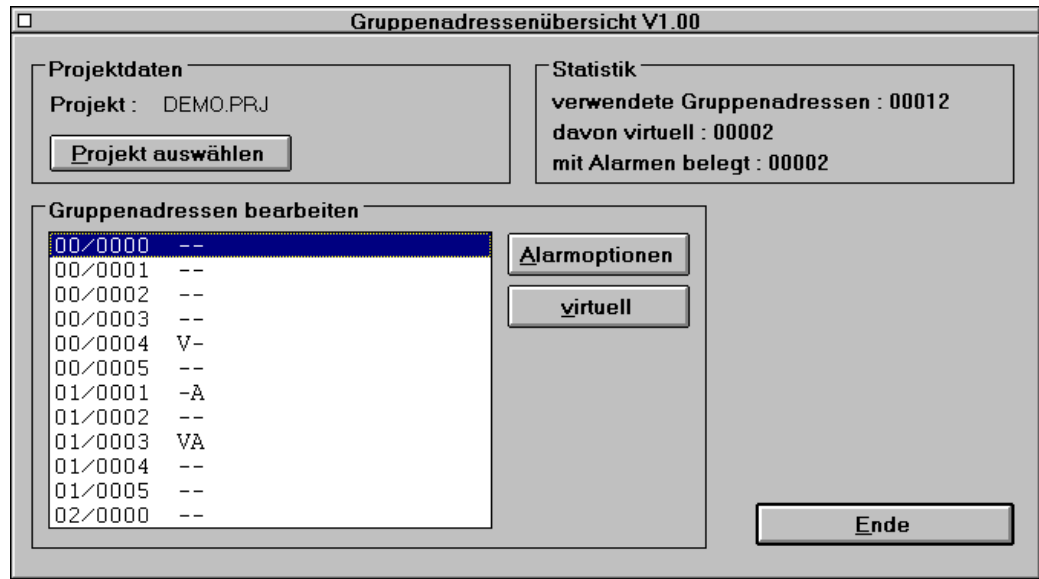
Gruppenadressenübersicht V1.00

Projektdaten

Projekt : DEMO.PRJ

Projekt auswählen

Statistik

verwendete Gruppenadressen : 00012

davon virtuell : 00002

mit Alarmen belegt : 00002

Gruppenadressen bearbeiten

00/0000 --
00/0001 --
00/0002 --
00/0003 --
00/0004 V-
00/0005 --
01/0001 -A
01/0002 --
01/0003 VA
01/0004 --
01/0005 --
02/0000 --

Alarmoptionen

virtuell

Ende